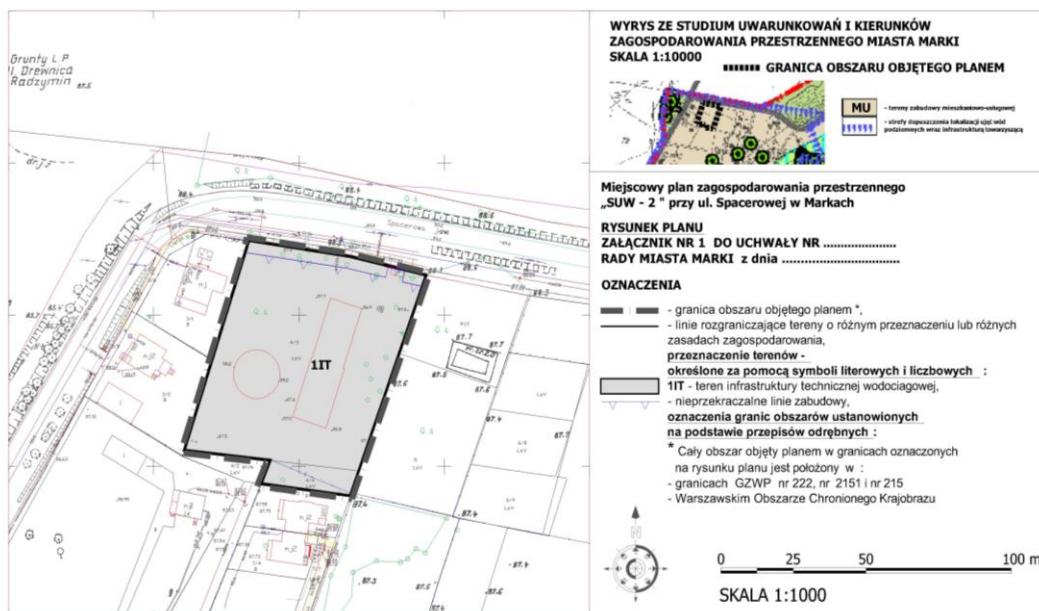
Grunty L.P.
Drewnica
Radzymin

Spacerowa

1IT

WYRYS ZE STUDIUM UWARUNKOWAŃ I KIERUNKÓW ZAGOSPODAROWANIA PRZESTRZENNEGO MIASTA MARKI
SKALA 1:10000

GRANICA OBSZARU OBJĘTEGO PLANEM

MU - tereny zabudowy mieszkaniowo-usługowej
- strefy dopuszczenia lokalizacji ujęć wód podziemnych wraz infrastrukturą towarzyszącą

Miejscowy plan zagospodarowania przestrzennego „SUW - 2 " przy ul. Spacerowej w Markach

RYSUNEK PLANU
ZAŁĄCZNIK NR 1 DO UCHWAŁY NR ....................
RADY MIASTA MARKI z dnia ................................

OZNACZENIA

- granica obszaru objętego planem *,
- linie rozgraniczające tereny o różnym przeznaczeniu lub różnych zasadach zagospodarowania,
przeznaczenie terenów - określone za pomocą symboli literowych i liczbowych :
1IT - teren infrastruktury technicznej wodociagowej,
- nieprzekraczalne linie zabudowy,
oznaczenia granic obszarów ustanowionych na podstawie przepisów odrębnych :
* Cały obszar objęty planem w granicach oznaczonych na rysunku planu jest położony w :
- granicach GZWP nr 222, nr 2151 i nr 215
- Warszawskim Obszarze Chronionego Krajobrazu

0 25 50 100 m
SKALA 1:1000